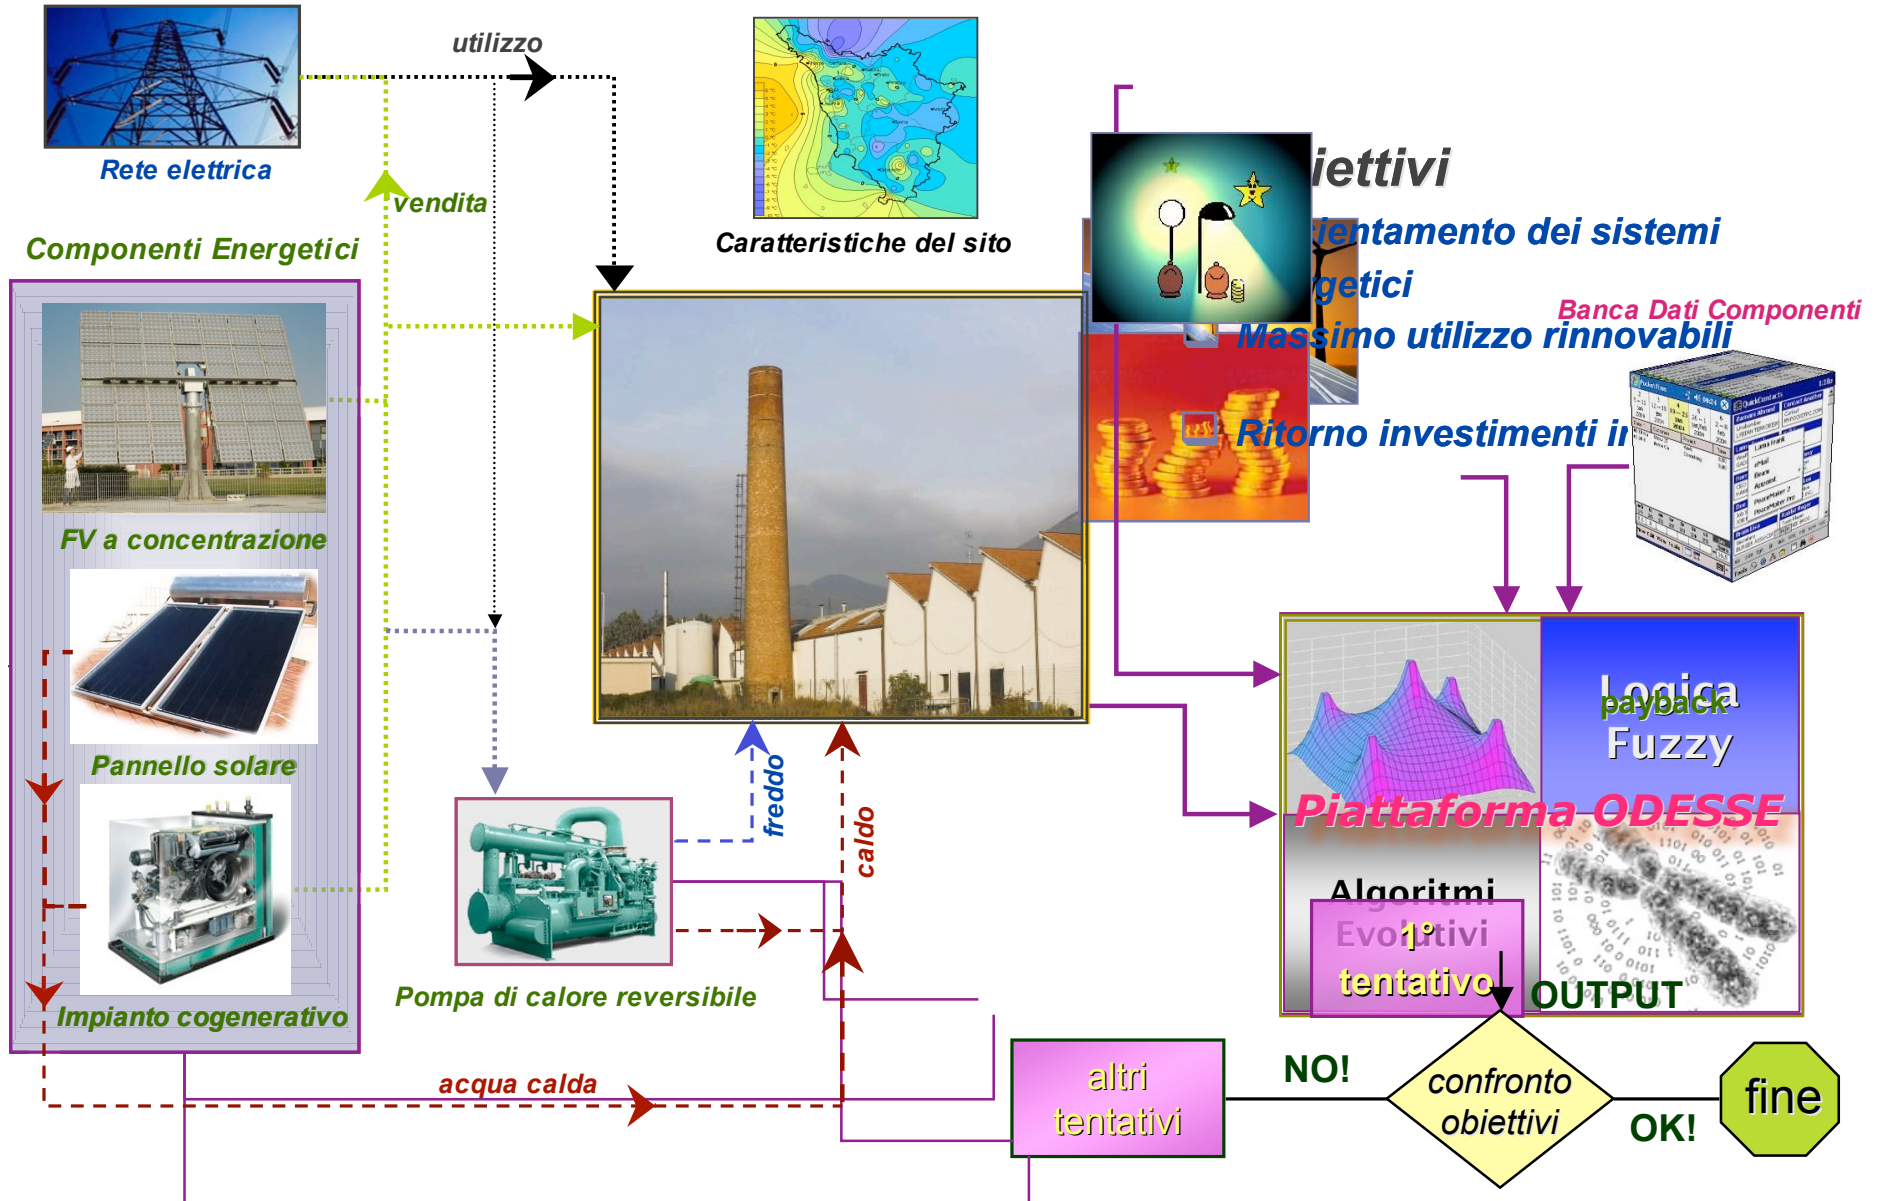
Rete elettrica

utilizzo

vendita

Caratteristiche del sito

Componenti Energetici

FV a concentrazione

Pannello solare

Impianto cogenerativo

Pompa di calore reversibile

freddo

caldo

acqua calda

iettivi

ientamento dei sistemi

getici

Banca Dati Componenti

Massimo utilizzo rinnovabili

Ritorno investimenti ir

Logica

payback

Fuzzy

Piattaforma ODESSE

Algoritmi

Evolutivi

1° tentativo

OUTPUT

altri tentativi

NO!

confronto obiettivi

OK!

fine